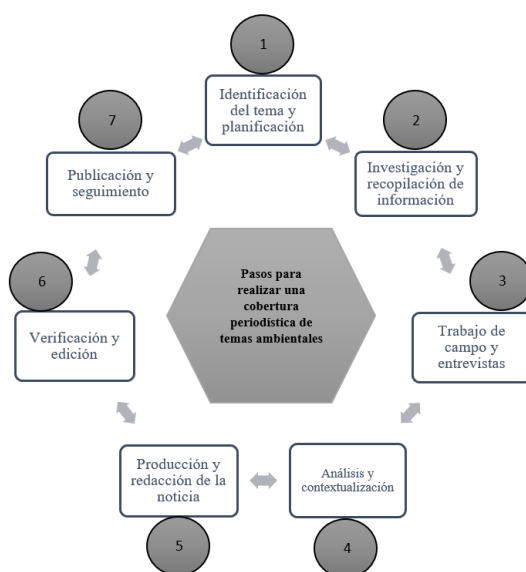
1
Identificación del tema y planificación

2
Investigación y recopilación de información

3
Trabajo de campo y entrevistas

4
Análisis y contextualización

5
Producción y redacción de la noticia

6
Verificación y edición

7
Publicación y seguimiento

Pasos para realizar una cobertura periodística de temas ambientales